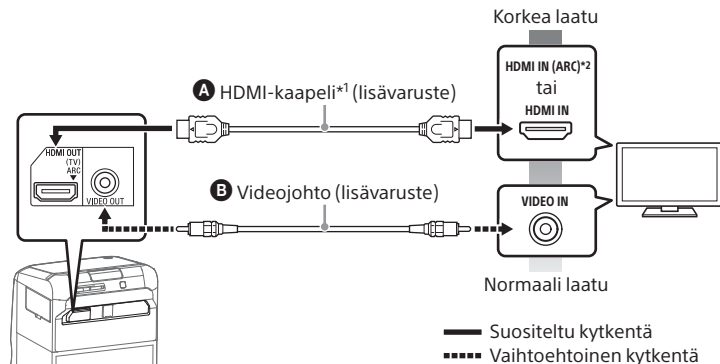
Korkea laatu

A HDMI-kaapeli*$^1$ (lisävaruste)

HDMI IN (ARC)*$^2$
tai
HDMI IN

HDMI OUT
(TV)
ARC

VIDEO OUT

B Videojohto (lisävaruste)

VIDEO IN

Normaali laatu

Suositeltu kytkentä
Vaihtoehtoinen kytkentä